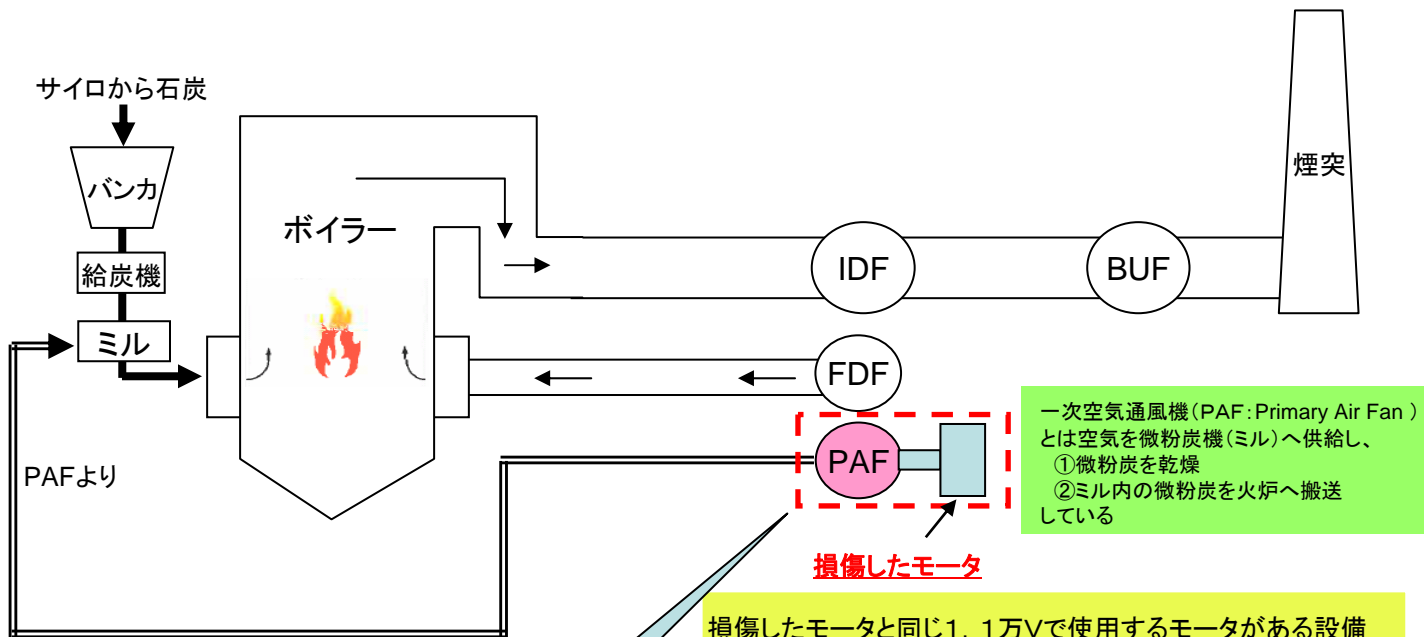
サイロから石炭

バンカ

給炭機

ミル

ボイラー

煙突

IDF

BUF

FDF

PAF

PAFより

一次空気通風機（PAF：Primary Air Fan ）とは空気を微粉炭機（ミル）へ供給し、
①微粉炭を乾燥
②ミル内の微粉炭を火炉へ搬送
している

損傷したモータ

損傷したモータと同じ1．1万Vで使用するモータがある設備